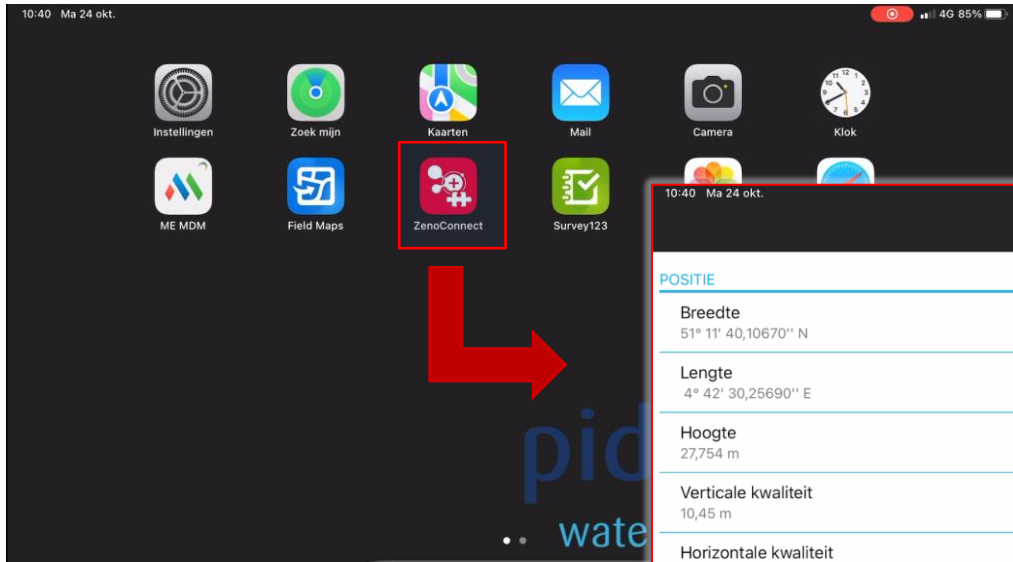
10:40 Ma 24 okt.

4G 85%

Instellingen

Zoek mijn

Kaarten

Mail

Camera

Klok

ME MDM

Field Maps

ZenoConnect

Survey123

pid

wate

10:40 Ma 24 okt.

POSITIE

Breedte
51° 11' 40,10670'' N

Lengte
4° 42' 30,25690'' E

Hoogte
27,754 m

Verticale kwaliteit
10,45 m

Horizontale kwaliteit